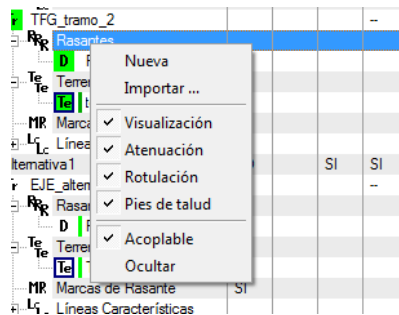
TFG_tramo_2
--
Rasantes
D F
Terren
Te t
MR Marca
Línea
lternativa1
SI
SI
EJE_altern
--
Rasan
D F
Terren
Te T
MR Marcas de Rasante
SI
Líneas Características

Nueva
Importar ...
✓ Visualización
✓ Atenuación
✓ Rotulación
✓ Pies de talud
✓ Acoplable
Ocultar